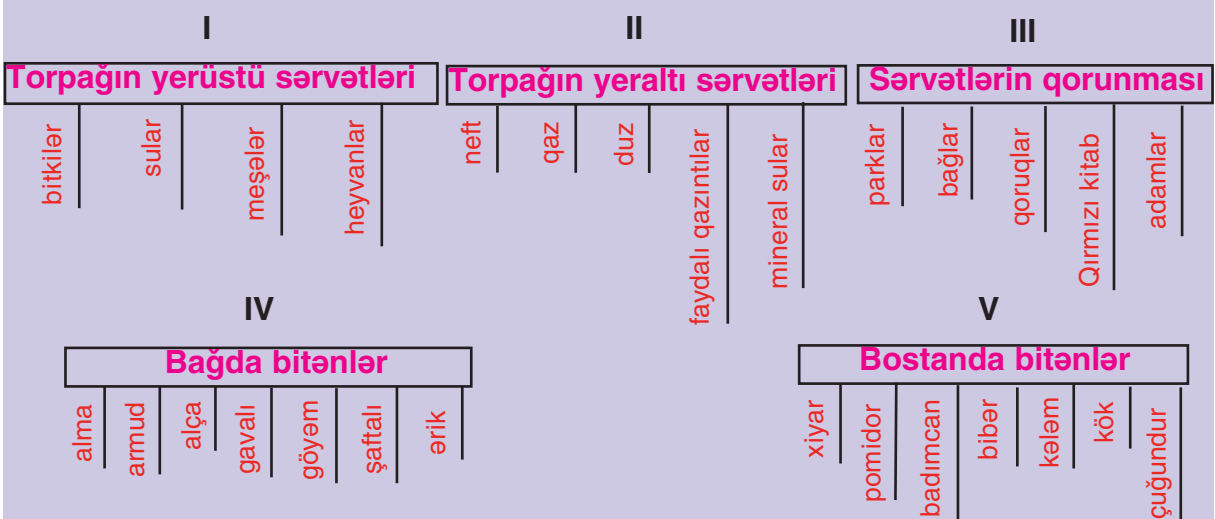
I

Torpağın yerüstü sərvətləri

bitkilər
sular
meşələr
heyvanlar

II

Torpağın yeraltı sərvətləri

neft
qaz
duz
faydalı qazıntılar
mineral sular

III

Sərvətlərin qorunması

parklar
bağlar
qoruqlar
Qırmızı kitab
adamlar

IV

Bağda bitənlər

alma
armud
alça
gavalı
göyəm
şaftalı
ərik

V

Bostanda bitənlər

xiyar
pomidor
badımcan
bibər
kələm
kök
çuğundur